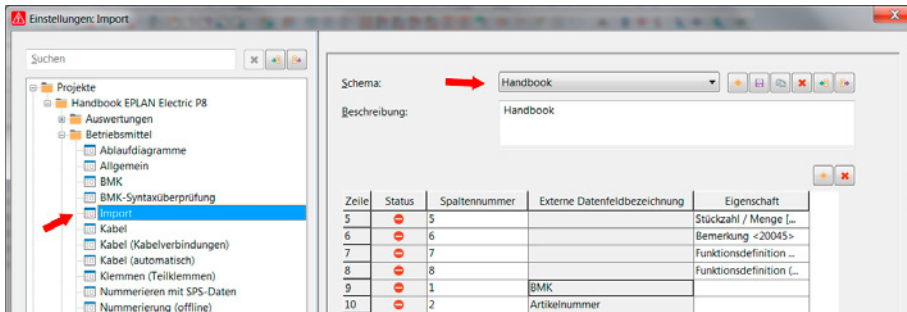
Einstellungen: Import

Suchen

Projekte
Handbook EPLAN Electric P8
Auswertungen
Betriebsmittel
Ablaufdiagramme
Allgemein
BMK
BMK-Syntaxüberprüfung
Import
Kabel
Kabel (Kabelverbindungen)
Kabel (automatisch)
Klemmen (Teilklemmen)
Nummerieren mit SPS-Daten
Nummerierung (offline)

Schema: Handbook

Beschreibung: Handbook

| Zeile | Status | Spaltennummer | Externe Datenfeldbezeichnung | Eigenschaft |
|---|---|---|---|---|
| 5 | | 5 | | Stückzahl / Menge [... |
| 6 | | 6 | | Bemerkung <20045> |
| 7 | | 7 | | Funktionsdefinition ... |
| 8 | | 8 | | Funktionsdefinition (... |
| 9 | | 1 | BMK | |
| 10 | | 2 | Artikelnummer | |